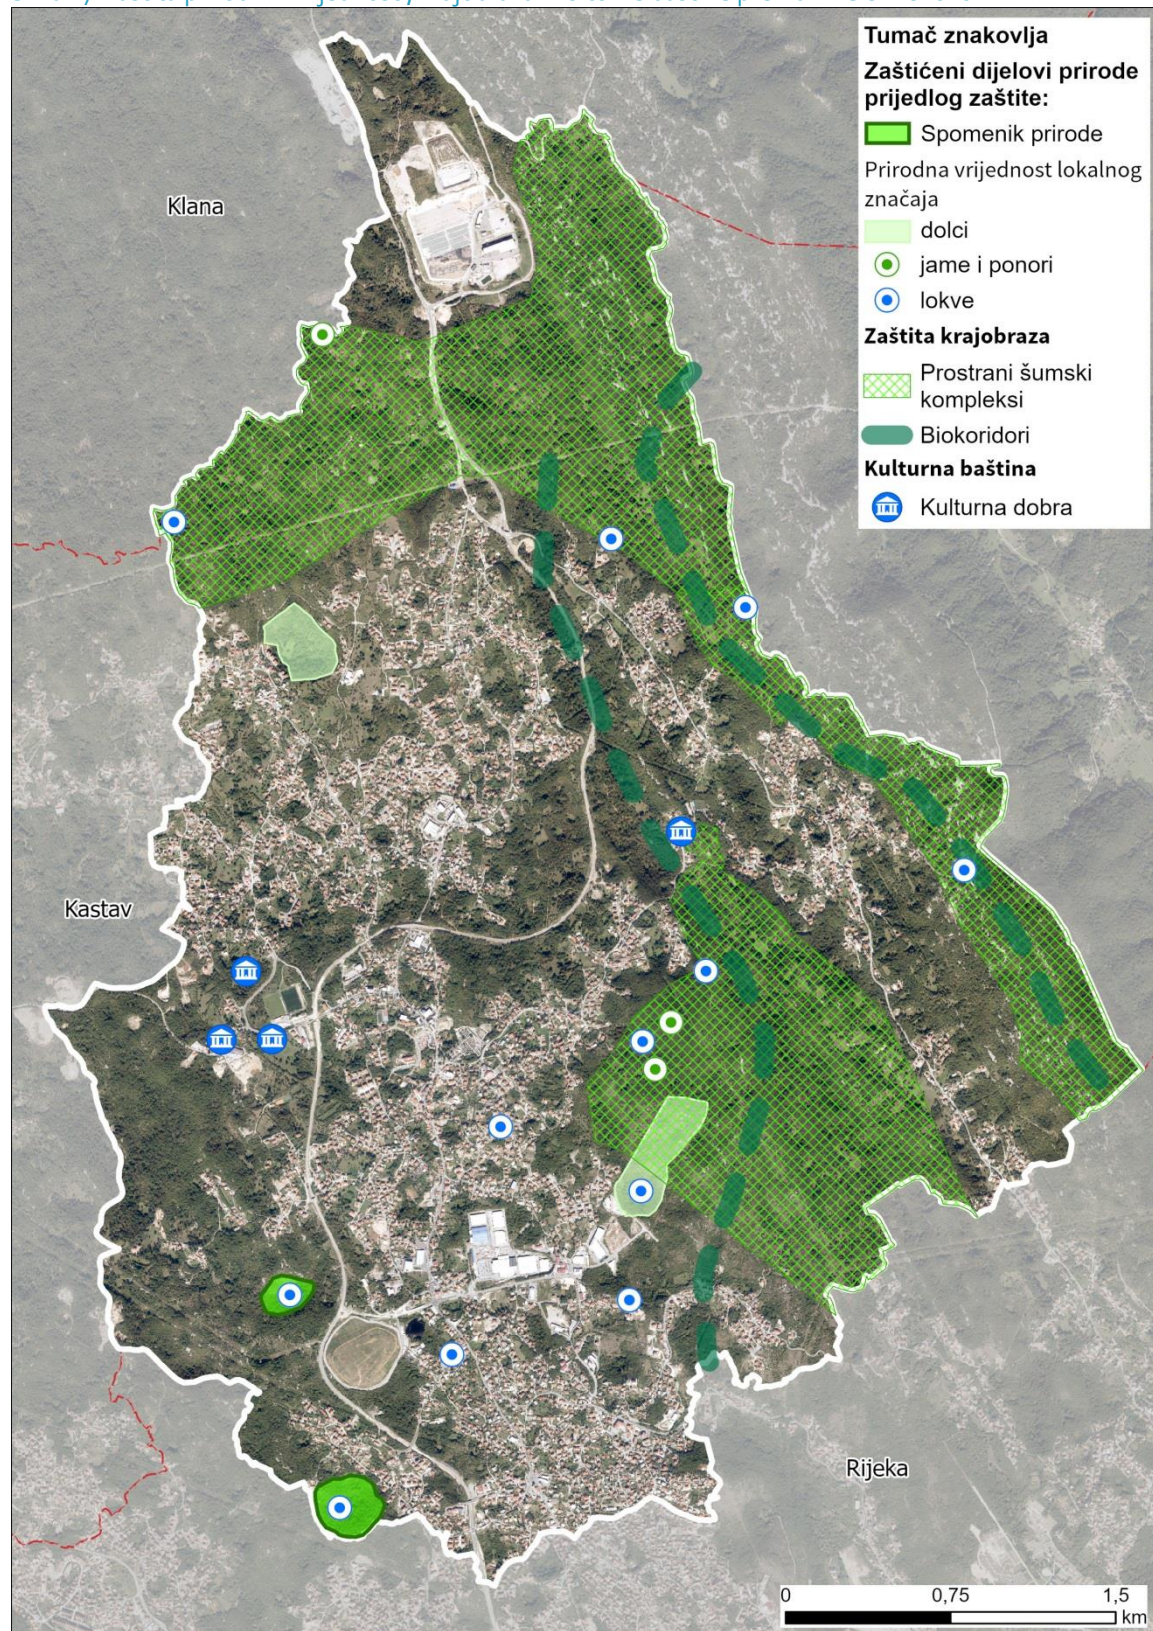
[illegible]

Tumač znakovlja

Zaštićeni dijelovi prirode prijedlog zaštite:

Spomenik prirode

Prirodna vrijednost lokalnog značaja

dolci

jame i ponori

lokve

Zaštita krajobraza

Prostrani šumski kompleksi

Biokoridori

Kulturna baština

Kulturna dobra

Klana

Kastav

Rijeka

0 0,75 1,5 km